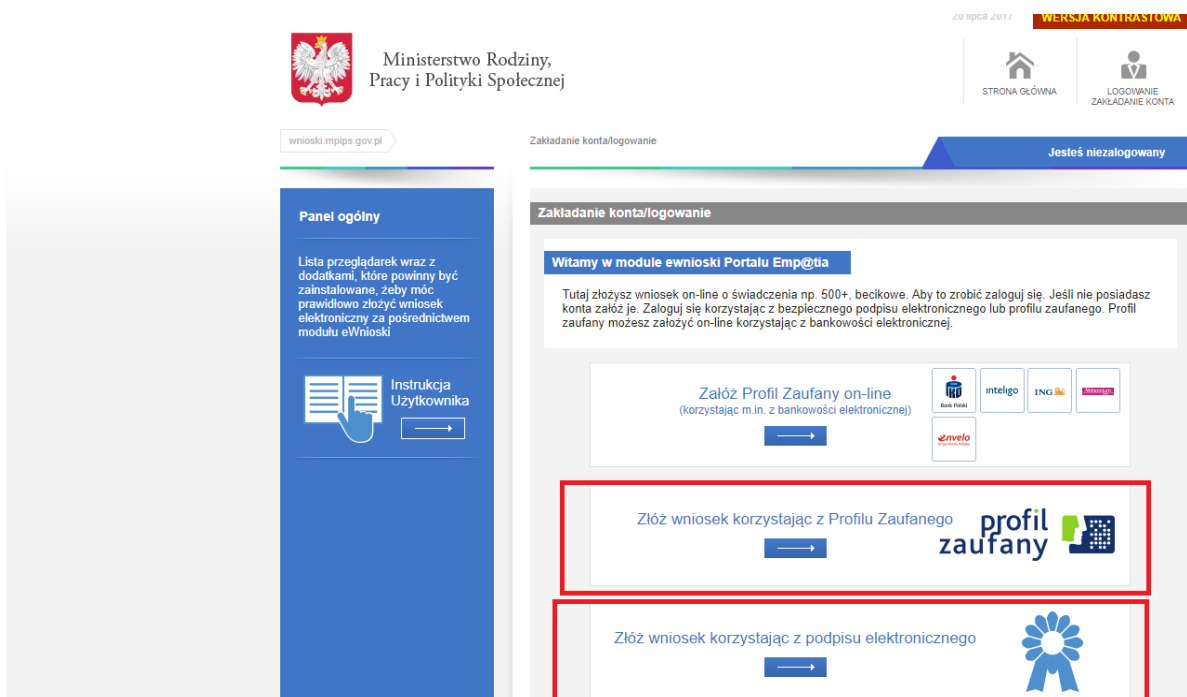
20 lipca 2017 WERSJA KONTRASTOWA

Ministerstwo Rodziny, Pracy i Polityki Społecznej

STRONA GŁÓWNA

LOGOWANIE ZAKŁADANIE KONTA

wnioski.mpips.gov.pl

Zakładanie konta/logowanie

Jesteś niezalogowany

Panel ogólny

Lista przeglądarek wraz z dodatkami, które powinny być zainstalowane, żeby móc prawidłowo złożyć wniosek elektroniczny za pośrednictwem modułu eWnioski

Instrukcja Użytkownika

Zakładanie konta/logowanie

Witamy w module ewnioski Portalu Emp@tia

Tutaj złożysz wniosek on-line o świadczenia np. 500+, becikowe. Aby to zrobić zaloguj się. Jeśli nie posiadasz konta załóż je. Zaloguj się korzystając z bezpiecznego podpisu elektronicznego lub profilu zaufanego. Profil zaufany możesz założyć on-line korzystając z bankowości elektronicznej.

Załóż Profil Zaufany on-line
(korzystając m.in. z bankowości elektronicznej)

Bank Polski inteligo ING Millennium envelo

Złóż wniosek korzystając z Profilu Zaufanego

profil zaufany

Złóż wniosek korzystając z podpisu elektronicznego